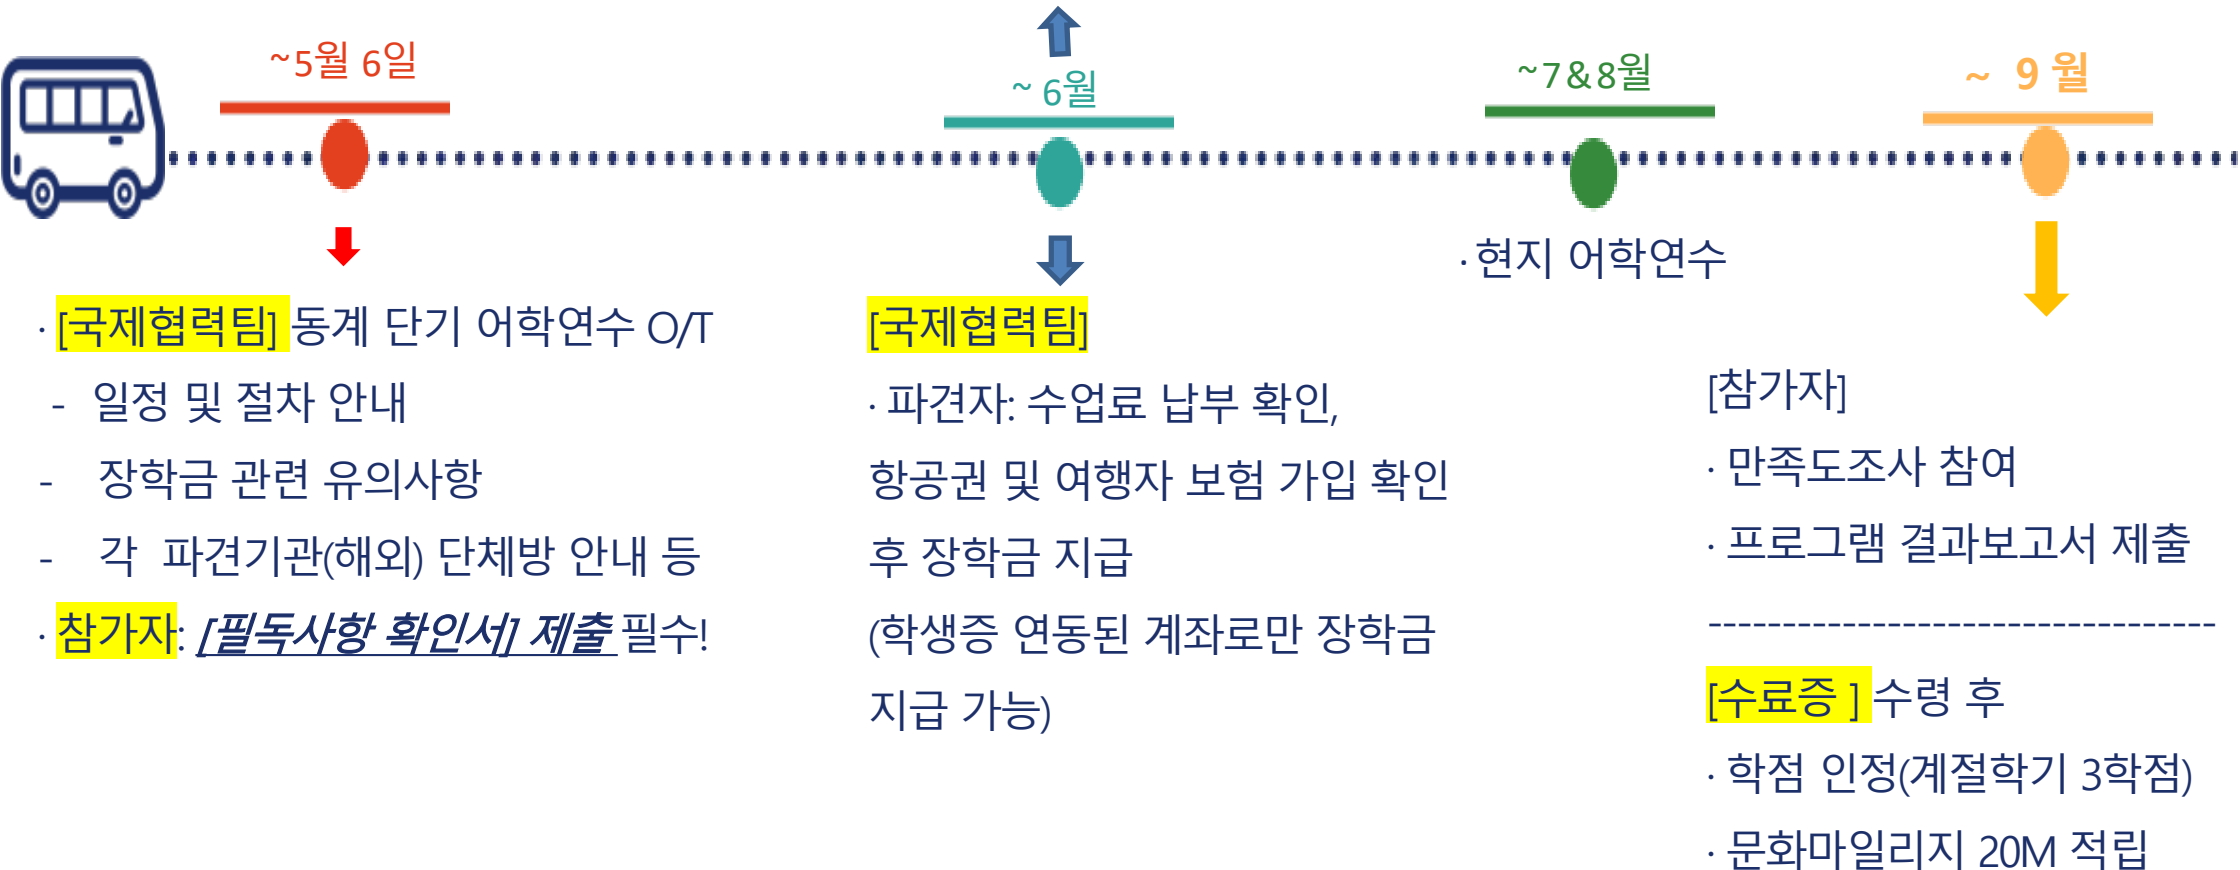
~5월 6일

~ 6월

~7&8월

~ 9 월

· [국제협력팀] 동계 단기 어학연수 O/T

- 일정 및 절차 안내

- 장학금 관련 유의사항

- 각 파견기관(해외) 단체방 안내 등

· 참가자: [필독사항 확인서] 제출 필수!

[국제협력팀]

· 파견자: 수업료 납부 확인, 항공권 및 여행자 보험 가입 확인 후 장학금 지급

(학생증 연동된 계좌로만 장학금 지급 가능)

· 현지 어학연수

[참가자]

· 만족도조사 참여

· 프로그램 결과보고서 제출

-----------------------------------

[수료증 ] 수령 후

· 학점 인정(계절학기 3학점)

· 문화마일리지 20M 적립